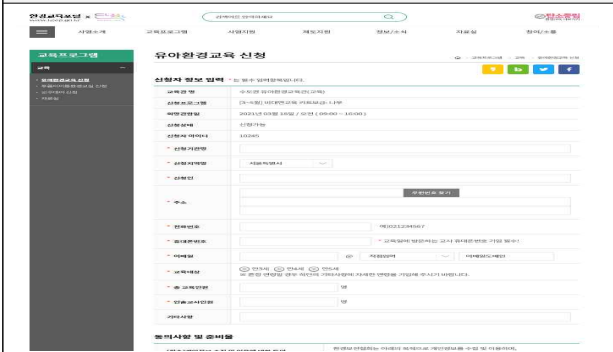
환경교육포털 × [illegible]

검색어를 입력하세요

사업소개 교육프로그램 사업지원 제도지원 정보/소식 자료실 참여/소통

교육프로그램

교육

유아환경교육 신청

유아환경교육 신청

신청자 정보 입력 * 표 필수 입력항목입니다.

| | |
|---|---|
| 교육분야 | 수도권 유아환경교육(신규) |
| 신청프로그램 | [수시형] 미디어교육 커리큘럼(1-1)부 |
| 희망운영일 | 2021년 03월 18일 / 오전 (09:00 ~ 10:00) |
| 신청상태 | 신청가능 |
| 신청자 아이디 | 10265 |
| * 신청기관명 | |
| * 신청지역명 | 서울특별시 |
| * 신청인 | |
| * 주소 | 우편번호 찾기 |
| * 전화번호 | 예)0212345667 |
| * 휴대폰번호 | * 교육일에 방문하시는 교사 휴대폰번호 기입 필수! |
| * 이메일 | @ 직접입력 이메일도메인 |
| * 교육대상 | 만3세 만4세 만5세 ※ 혼합 연령일 경우 체크하고 기타사항에 자세한 연령을 기입해 주시기 바랍니다. |
| * 총 교육인원 | 명 |
| * 인솔교사인원 | 명 |
| 기타사항 | |

동의사항 및 준비물

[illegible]